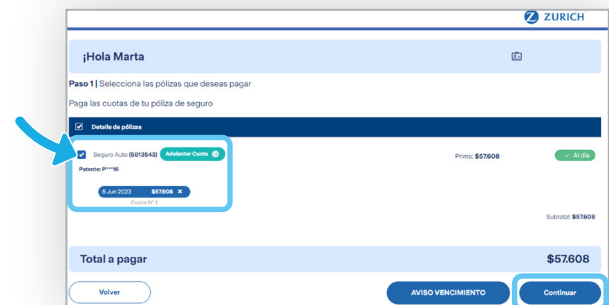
ZURICH

¡Hola Marta

Paso 1 | Selecciona las pólizas que deseas pagar

Paga las cuotas de tu póliza de seguro

Detalle de pólizas

Seguro Auto (5813543) Adelantar Cuota

Patente: P***16

6 Jun 2023 $57.608 ✕

Cuota N° 1

Prima: $57.608

Al día

Subtotal: $57.608

Total a pagar

$57.608

Volver

AVISO VENCIMIENTO

Continuar